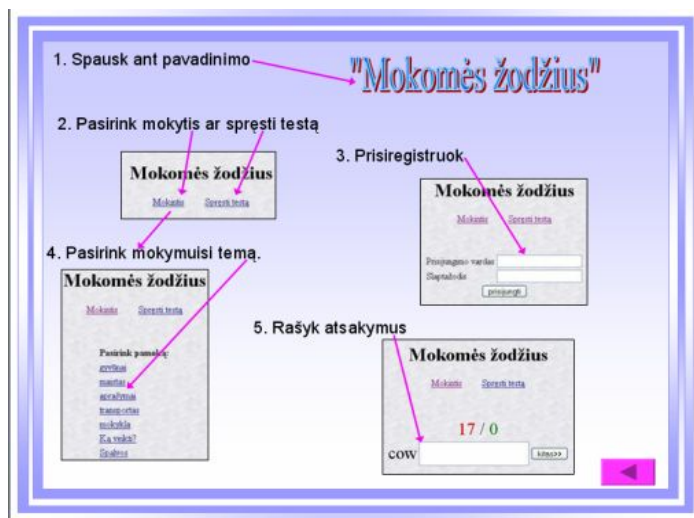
1. Spausk ant pavadinimo

"Mokomės žodžius"

2. Pasirink mokytis ar spręsti testą

Mokomės žodžius

Mokintis Spręsti testą

3. Prisiregistruok

Mokomės žodžius

Mokintis Spręsti testą

Prisijungimo vardas

Slaptažodis

prisijungti

4. Pasirink mokymuisi temą.

Mokomės žodžius

Mokintis Spręsti testą

Pasirink pamoką:

gyvūnai

maistas

apranga

transportas

mokykla

Ką veiki?

Spalvos

5. Rašyk atsakymus

Mokomės žodžius

Mokintis Spręsti testą

17 / 0

cow

kitas>>